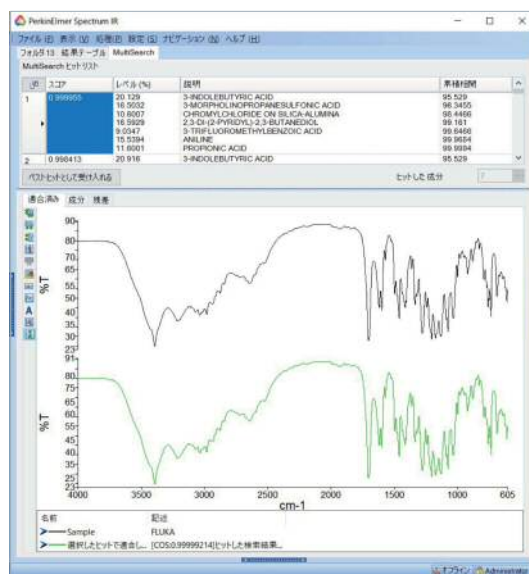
PerkinElmer Spectrum IR

ファイル (F) 表示 (V) 処理 (P) 設定 (S) ナビゲーション (N) ヘルプ (H)

フォルダ 13 結果テーブル MultiSearch

MultiSearch ヒットリスト

| 順 | スコア | レベル (%) | 説明 | 累積相関 |
|---|---|---|---|---|
| 1 | 0.999955 | 20.129 | 3-INDOLEBUTYRIC ACID | 95.529 |
| | | 16.5032 | 3-MORPHOLINOPROPANESULFONIC ACID | 96.3455 |
| | | 10.8007 | CHROMYLCHLORIDE ON SILICA-ALUMINA | 98.4466 |
| | | 16.5929 | 2,3-DI-(2-PYRIDYL)-2,3-BUTANEDIOL | 99.161 |
| | | 9.0347 | 3-TRIFLUOROMETHYLBENZOIC ACID | 99.6466 |
| | | 15.5394 | ANILINE | 99.9684 |
| | | 11.6001 | PROPIONIC ACID | 99.9994 |
| 2 | 0.998413 | 20.916 | 3-INDOLEBUTYRIC ACID | 95.529 |

ベストヒットとして受け入れる

ヒットした成分

適合済み 成分 残差

90
80
70
65
60
55
50
45
40
35
30
%T

91
80
75
70
65
60
55
50
45
40
35
30
25
23
%T

4000 3500 3000 2500 2000 1500 1000 605
cm-1

| 名前 | 記述 |
|---|---|
| Sample | FLUKA |
| 選択したヒットで適合し... | [COS:0.99999214]ヒットした検索結果... |

オフライン Administrator